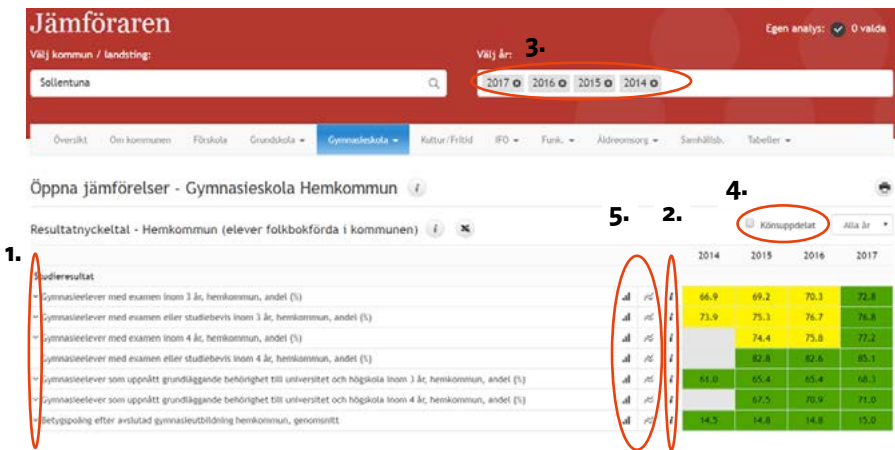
Jämföraren

Egen analys: 0 valda

Välj kommun / landsting:

Sollentuna

3.

Välj år:

2017 2016 2015 2014

Översikt Om kommunen Förskola Grundskola Gymnasieskola Kultur/Fritid IFO Funk. Äldreomsorg Samhällsb. Tabeller

Öppna jämförelser - Gymnasieskola Hemkommun

4.

Resultatnyckeltal - Hemkommun (elever folkbokförda i kommunen)

5.

2.

Könsuppdelat

Alla år

1.

| | 2014 | 2015 | 2016 | 2017 |
|---|---|---|---|---|
| Studieresultat | | | | |
| Gymnasieelever med examen inom 3 år, hemkommun, andel (%) | 66.9 | 69.2 | 70.3 | 72.8 |
| Gymnasieelever med examen eller studiebevis inom 3 år, hemkommun, andel (%) | 73.9 | 75.3 | 76.7 | 76.8 |
| Gymnasieelever med examen inom 4 år, hemkommun, andel (%) | | 74.4 | 75.8 | 77.2 |
| Gymnasieelever med examen eller studiebevis inom 4 år, hemkommun, andel (%) | | 82.8 | 82.6 | 85.1 |
| Gymnasieelever som uppnått grundläggande behörighet till universitet och högskola inom 3 år, hemkommun, andel (%) | 61.0 | 65.4 | 65.4 | 68.3 |
| Gymnasieelever som uppnått grundläggande behörighet till universitet och högskola inom 4 år, hemkommun, andel (%) | | 67.5 | 70.9 | 71.0 |
| Betygspoäng efter avslutad gymnasieutbildning hemkommun, genomsnitt | 14.5 | 14.8 | 14.8 | 15.0 |